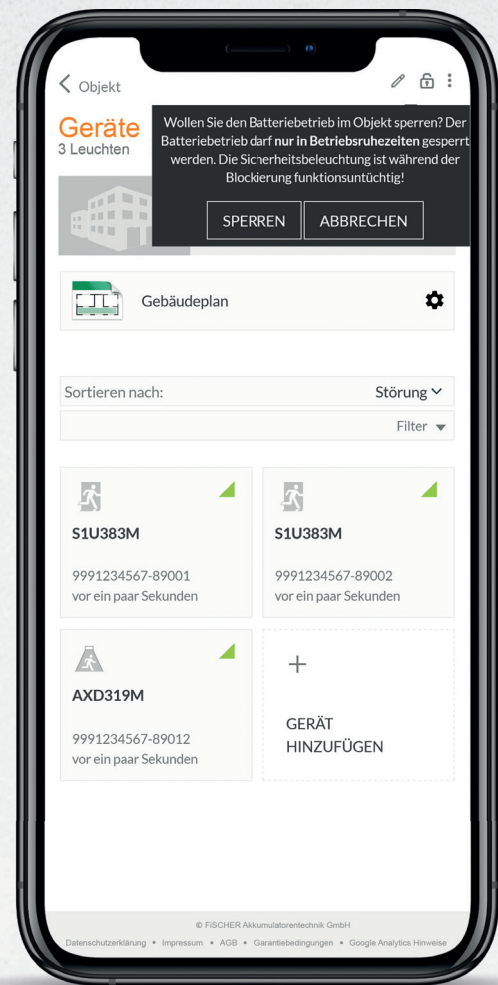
< Objekt

Geräte
3 Leuchten

Wollen Sie den Batteriebetrieb im Objekt sperren? Der Batteriebetrieb darf **nur in Betriebsruhezeiten** gesperrt werden. Die Sicherheitsbeleuchtung ist während der Blockierung funktionsuntüchtig!

SPERREN ABBRECHEN

Gebäudeplan

Sortieren nach: Störung

Filter

S1U383M
9991234567-89001
vor ein paar Sekunden

S1U383M
9991234567-89002
vor ein paar Sekunden

AXD319M
9991234567-89012
vor ein paar Sekunden

+
GERÄT HINZUFÜGEN

© FISCHER Akkumulatorentechnik GmbH
Datenschutzerklärung • Impressum • AGB • Garantiebedingungen • Google Analytics Hinweise